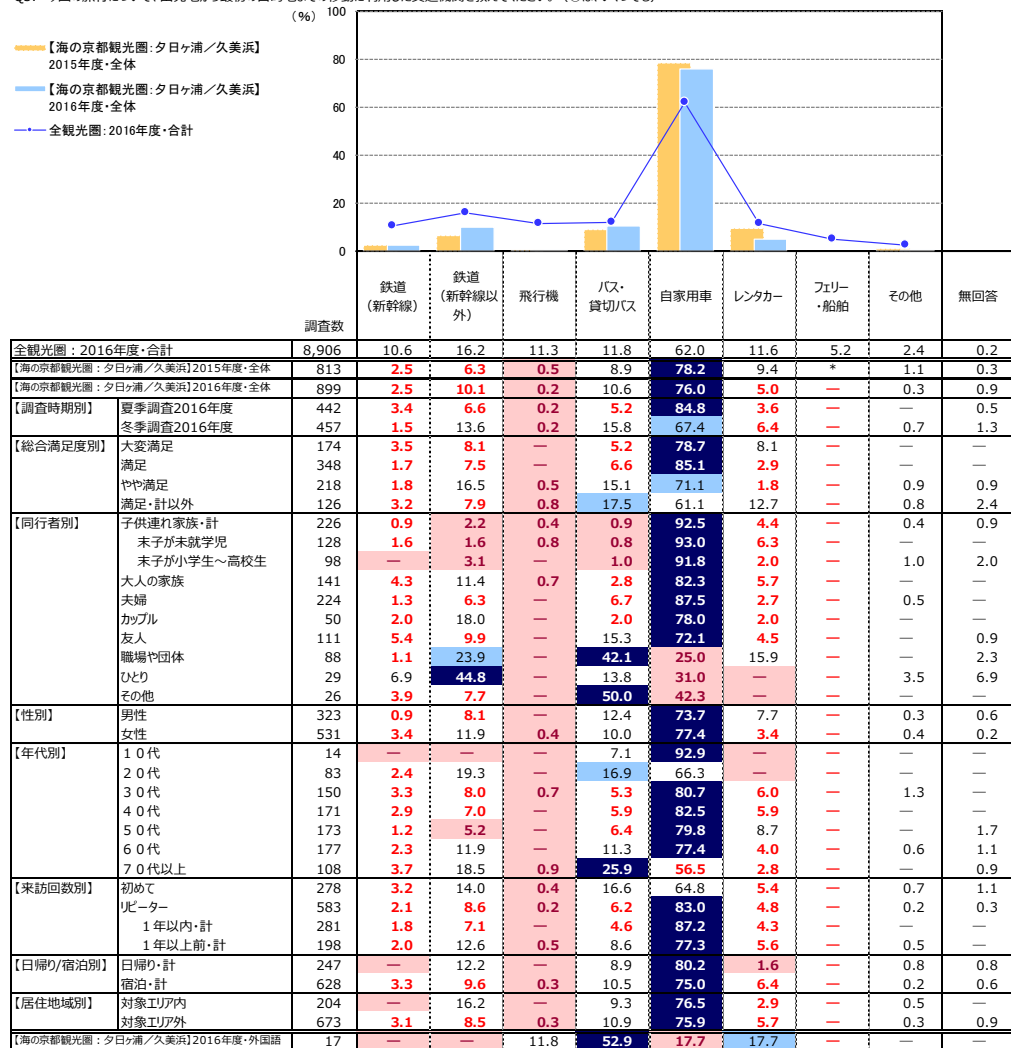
【海の京都観光圏：夕日ヶ浦／久美浜】2015年度・全体

【海の京都観光圏：夕日ヶ浦／久美浜】2016年度・全体

全観光圏：2016年度・合計

（%）

100
80
60
40
20
0

| | | 調査数 | 鉄道（新幹線） | 鉄道（新幹線以外） | 飛行機 | バス・貸切バス | 自家用車 | レンタカー | フェリー・船舶 | その他 | 無回答 |
|---|---|---|---|---|---|---|---|---|---|---|---|
| 全観光圏：2016年度・合計 | | 8,906 | 10.6 | 16.2 | 11.3 | 11.8 | 62.0 | 11.6 | 5.2 | 2.4 | 0.2 |
| 【海の京都観光圏：夕日ヶ浦／久美浜】2015年度・全体 | | 813 | 2.5 | 6.3 | 0.5 | 8.9 | 78.2 | 9.4 | * | 1.1 | 0.3 |
| 【海の京都観光圏：夕日ヶ浦／久美浜】2016年度・全体 | | 899 | 2.5 | 10.1 | 0.2 | 10.6 | 76.0 | 5.0 | — | 0.3 | 0.9 |
| 【調査時期別】 | 夏季調査2016年度 | 442 | 3.4 | 6.6 | 0.2 | 5.2 | 84.8 | 3.6 | — | — | 0.5 |
| | 冬季調査2016年度 | 457 | 1.5 | 13.6 | 0.2 | 15.8 | 67.4 | 6.4 | — | 0.7 | 1.3 |
| 【総合満足度別】 | 大変満足 | 174 | 3.5 | 8.1 | — | 5.2 | 78.7 | 8.1 | — | — | — |
| | 満足 | 348 | 1.7 | 7.5 | — | 6.6 | 85.1 | 2.9 | — | — | — |
| | やや満足 | 218 | 1.8 | 16.5 | 0.5 | 15.1 | 71.1 | 1.8 | — | 0.9 | 0.9 |
| | 満足・計以外 | 126 | 3.2 | 7.9 | 0.8 | 17.5 | 61.1 | 12.7 | — | 0.8 | 2.4 |
| 【同行者別】 | 子供連れ家族・計 | 226 | 0.9 | 2.2 | 0.4 | 0.9 | 92.5 | 4.4 | — | 0.4 | 0.9 |
| | 末子が未就学児 | 128 | 1.6 | 1.6 | 0.8 | 0.8 | 93.0 | 6.3 | — | — | — |
| | 末子が小学生～高校生 | 98 | — | 3.1 | — | 1.0 | 91.8 | 2.0 | — | 1.0 | 2.0 |
| | 大人の家族 | 141 | 4.3 | 11.4 | 0.7 | 2.8 | 82.3 | 5.7 | — | — | — |
| | 夫婦 | 224 | 1.3 | 6.3 | — | 6.7 | 87.5 | 2.7 | — | 0.5 | — |
| | カップル | 50 | 2.0 | 18.0 | — | 2.0 | 78.0 | 2.0 | — | — | — |
| | 友人 | 111 | 5.4 | 9.9 | — | 15.3 | 72.1 | 4.5 | — | — | 0.9 |
| | 職場や団体 | 88 | 1.1 | 23.9 | — | 42.1 | 25.0 | 15.9 | — | — | 2.3 |
| | ひとり | 29 | 6.9 | 44.8 | — | 13.8 | 31.0 | — | — | 3.5 | 6.9 |
| | その他 | 26 | 3.9 | 7.7 | — | 50.0 | 42.3 | — | — | — | — |
| 【性別】 | 男性 | 323 | 0.9 | 8.1 | — | 12.4 | 73.7 | 7.7 | — | 0.3 | 0.6 |
| | 女性 | 531 | 3.4 | 11.9 | 0.4 | 10.0 | 77.4 | 3.4 | — | 0.4 | 0.2 |
| 【年代別】 | １０代 | 14 | — | — | — | 7.1 | 92.9 | — | — | — | — |
| | ２０代 | 83 | 2.4 | 19.3 | — | 16.9 | 66.3 | — | — | — | — |
| | ３０代 | 150 | 3.3 | 8.0 | 0.7 | 5.3 | 80.7 | 6.0 | — | 1.3 | — |
| | ４０代 | 171 | 2.9 | 7.0 | — | 5.9 | 82.5 | 5.9 | — | — | — |
| | ５０代 | 173 | 1.2 | 5.2 | — | 6.4 | 79.8 | 8.7 | — | — | 1.7 |
| | ６０代 | 177 | 2.3 | 11.9 | — | 11.3 | 77.4 | 4.0 | — | 0.6 | 1.1 |
| | ７０代以上 | 108 | 3.7 | 18.5 | 0.9 | 25.9 | 56.5 | 2.8 | — | — | 0.9 |
| 【来訪回数別】 | 初めて | 278 | 3.2 | 14.0 | 0.4 | 16.6 | 64.8 | 5.4 | — | 0.7 | 1.1 |
| | リピーター | 583 | 2.1 | 8.6 | 0.2 | 6.2 | 83.0 | 4.8 | — | 0.2 | 0.3 |
| | １年以内・計 | 281 | 1.8 | 7.1 | — | 4.6 | 87.2 | 4.3 | — | — | — |
| | １年以上前・計 | 198 | 2.0 | 12.6 | 0.5 | 8.6 | 77.3 | 5.6 | — | 0.5 | — |
| 【日帰り/宿泊別】 | 日帰り・計 | 247 | — | 12.2 | — | 8.9 | 80.2 | 1.6 | — | 0.8 | 0.8 |
| | 宿泊・計 | 628 | 3.3 | 9.6 | 0.3 | 10.5 | 75.0 | 6.4 | — | 0.2 | 0.6 |
| 【居住地域別】 | 対象エリア内 | 204 | — | 16.2 | — | 9.3 | 76.5 | 2.9 | — | 0.5 | — |
| | 対象エリア外 | 673 | 3.1 | 8.5 | 0.3 | 10.9 | 75.9 | 5.7 | — | 0.3 | 0.9 |
| 【海の京都観光圏：夕日ヶ浦／久美浜】2016年度・外国語 | | 17 | — | — | 11.8 | 52.9 | 17.7 | 17.7 | — | — | — |